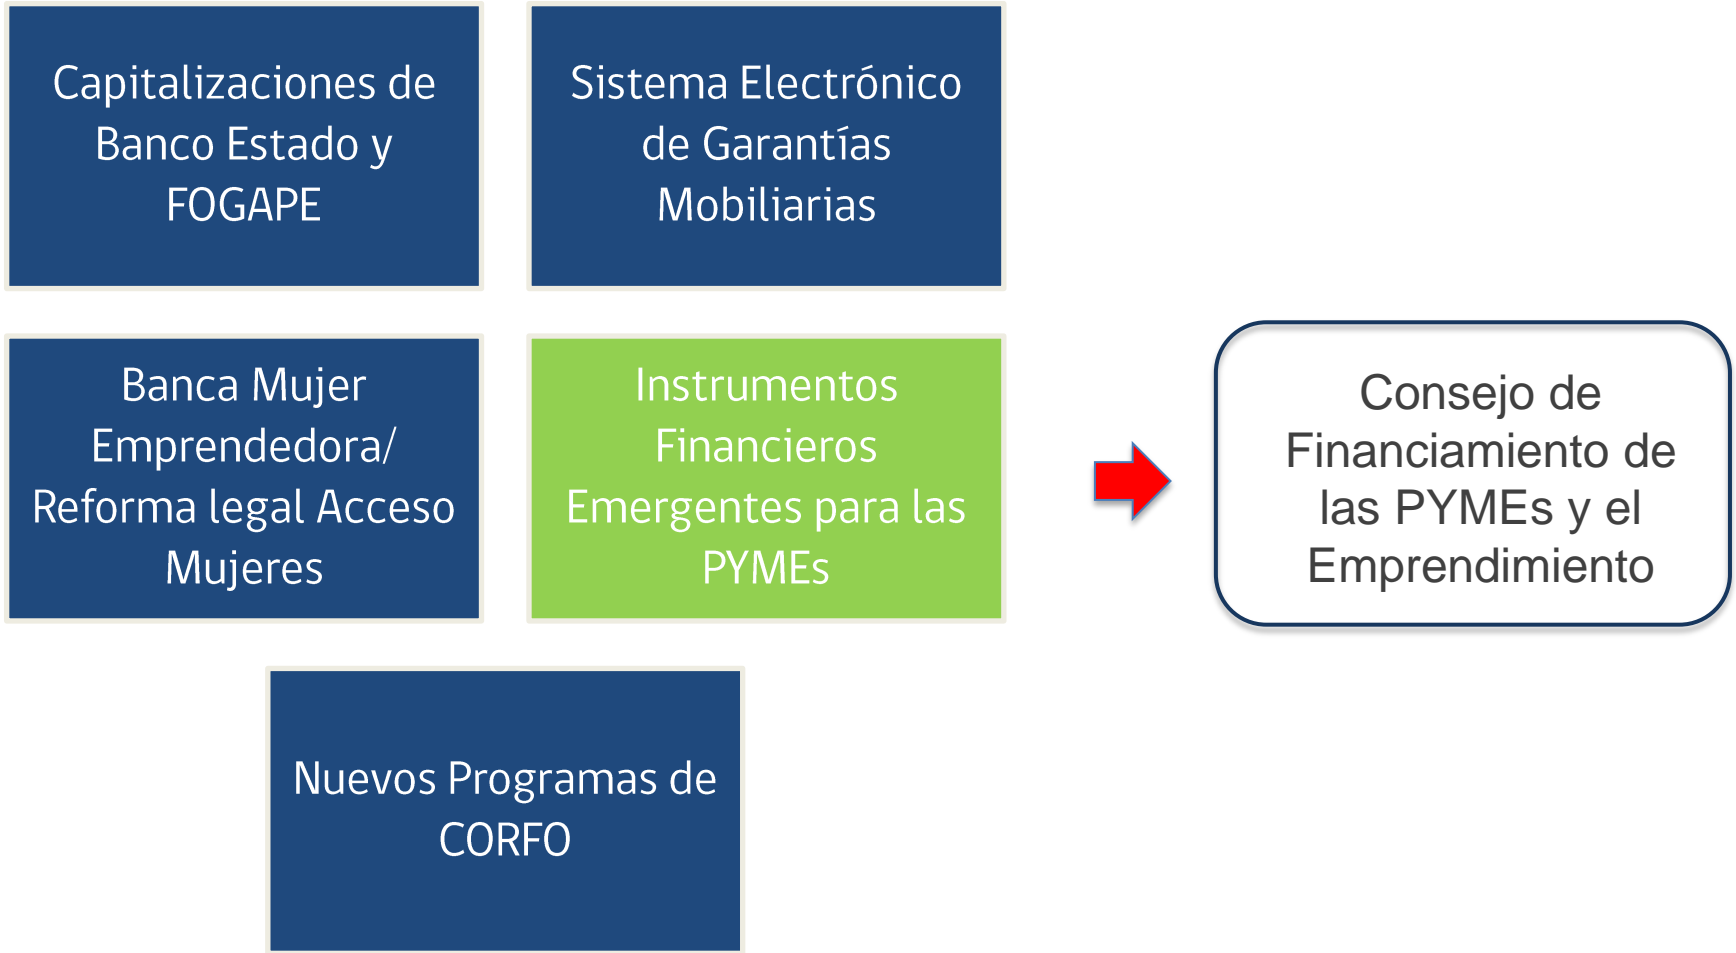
Capitalizaciones de Banco Estado y FOGAPE

Sistema Electrónico de Garantías Mobiliarias

Banca Mujer Emprendedora/ Reforma legal Acceso Mujeres

Instrumentos Financieros Emergentes para las PYMEs

Consejo de Financiamiento de las PYMEs y el Emprendimiento

Nuevos Programas de CORFO